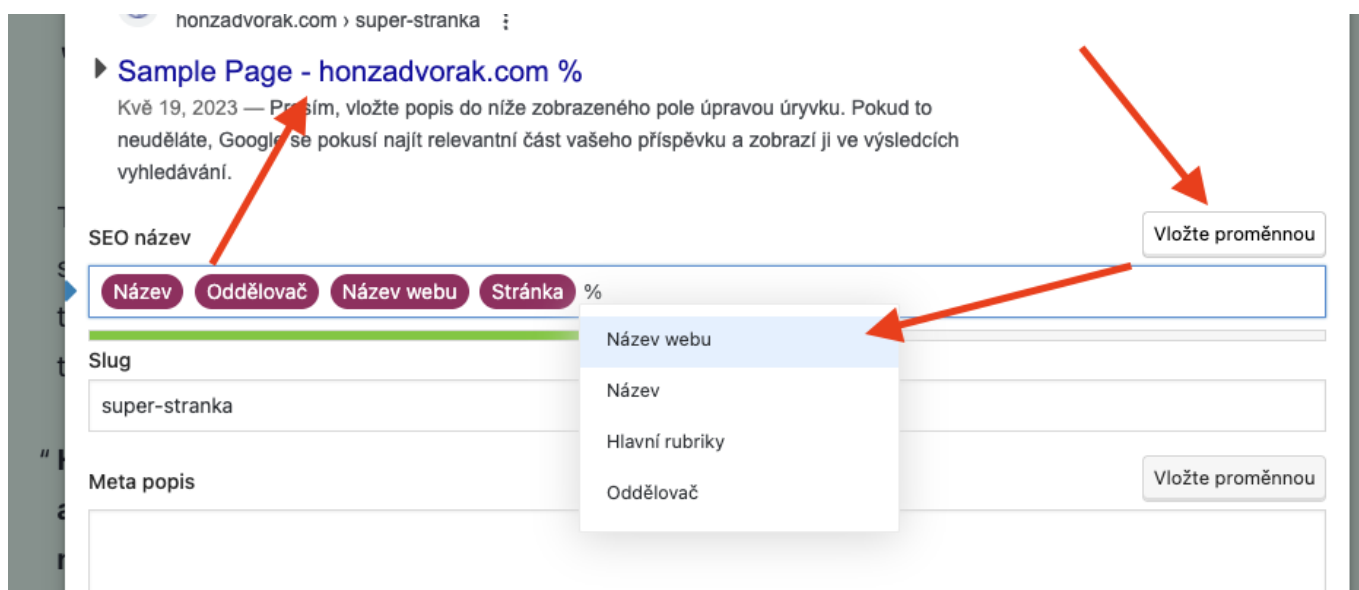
honzadvorak.com › super-stranka ⋮

Sample Page - honzadvorak.com %

Kvě 19, 2023 — Prosím, vložte popis do níže zobrazeného pole úpravou úryvku. Pokud to neuděláte, Google se pokusí najít relevantní část vašeho příspěvku a zobrazí ji ve výsledcích vyhledávání.

SEO název

Vložte proměnnou

Název Oddělovač Název webu Stránka %

Název webu

Název

Hlavní rubriky

Oddělovač

Slug

super-stranka

Meta popis

Vložte proměnnou